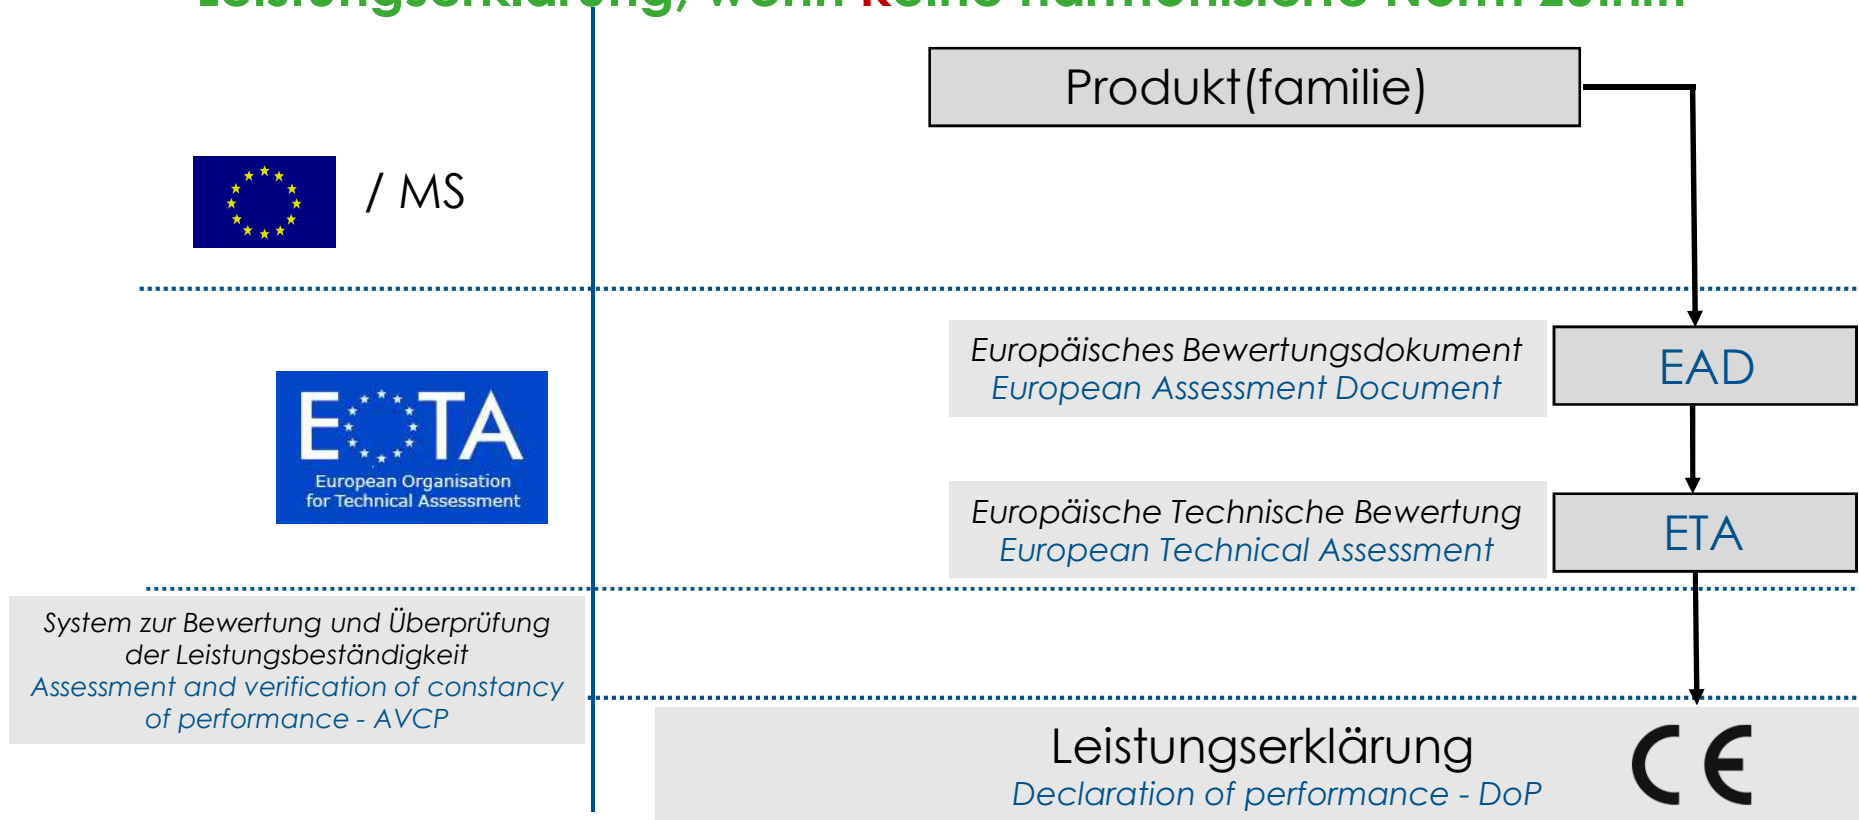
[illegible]

Produkt(familie)

/ MS

Europäisches Bewertungsdokument
European Assessment Document

EAD

EOTA
European Organisation for Technical Assessment

Europäische Technische Bewertung
European Technical Assessment

ETA

System zur Bewertung und Überprüfung der Leistungsbeständigkeit
Assessment and verification of constancy of performance - AVCP

Leistungserklärung
Declaration of performance - DoP

CE